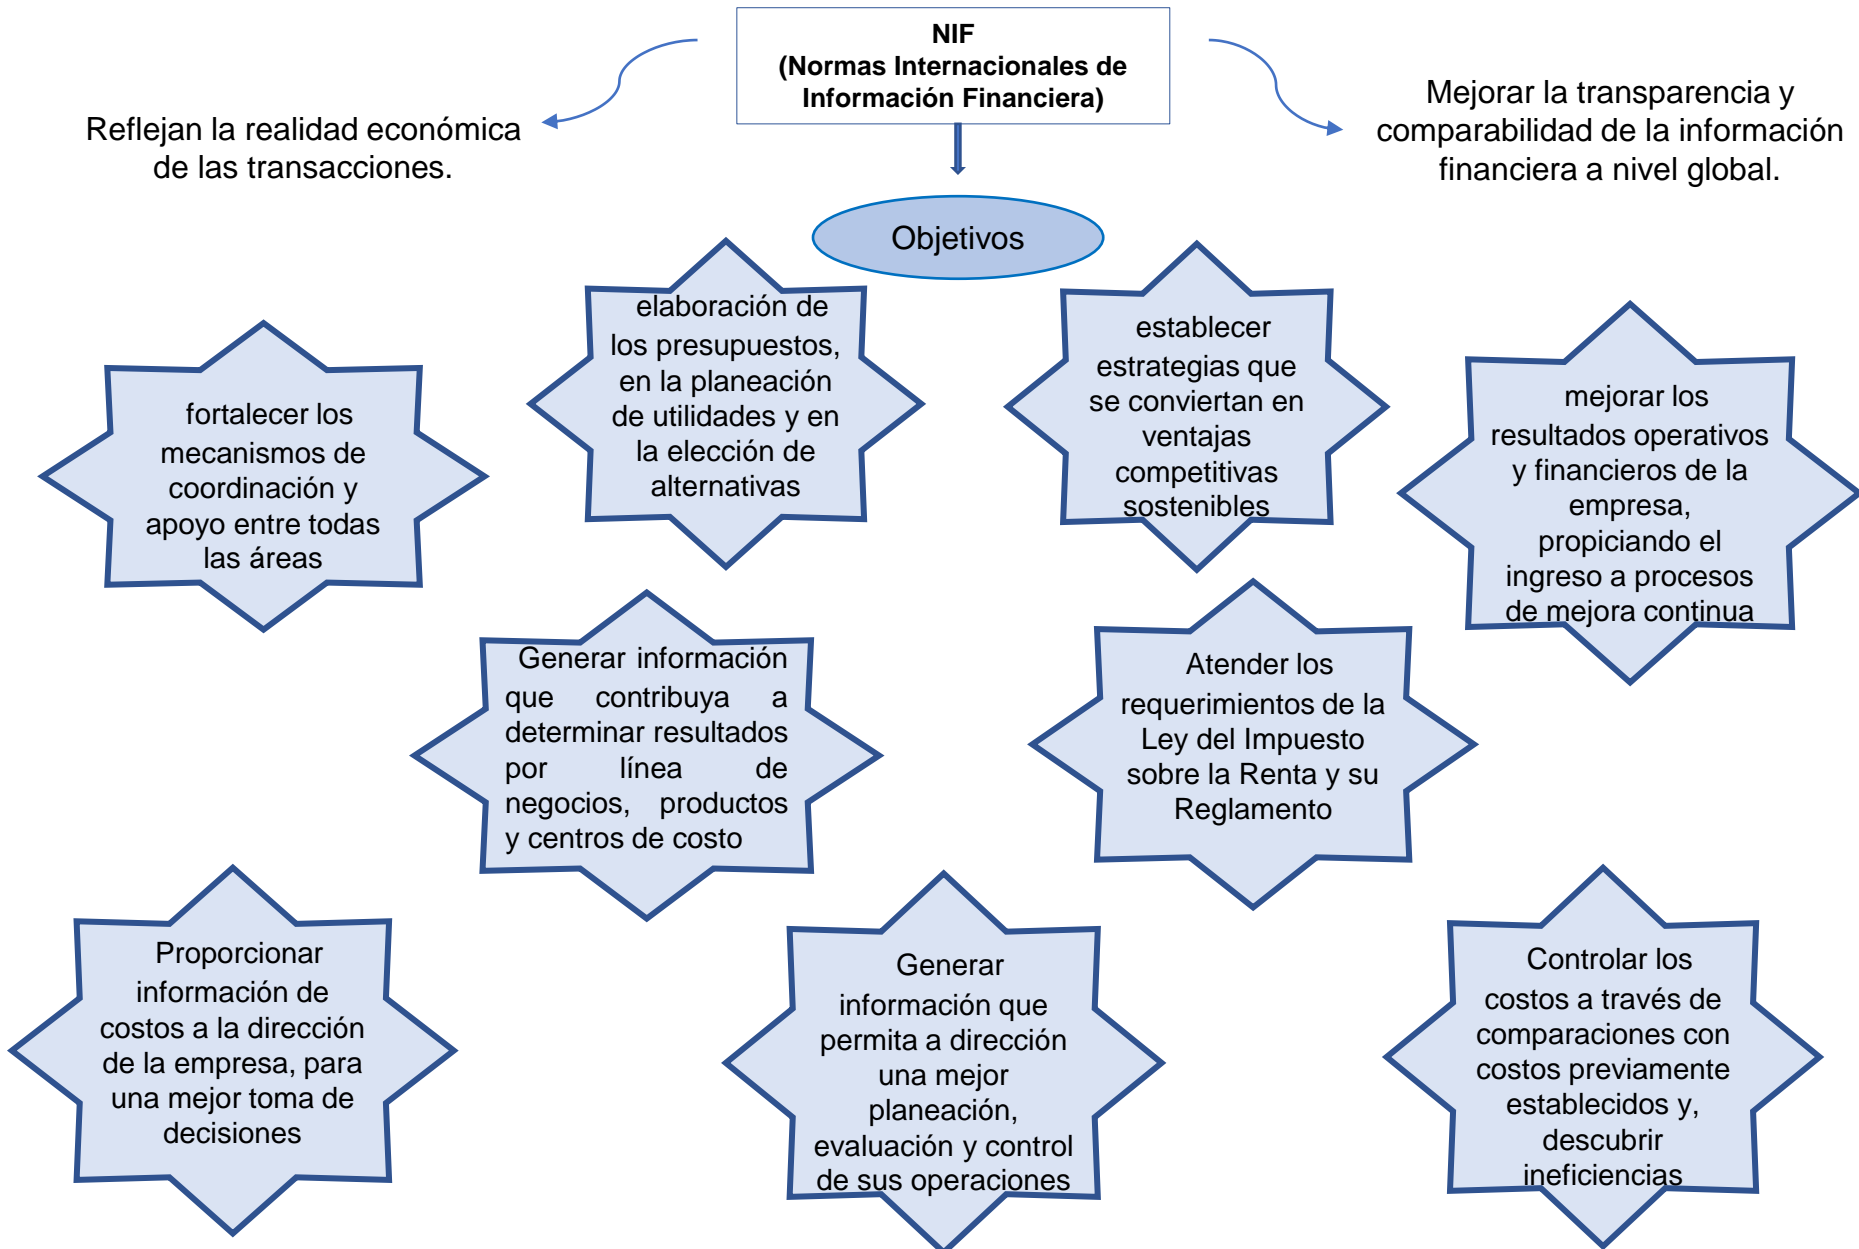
NIF
(Normas Internacionales de Información Financiera)

Reflejan la realidad económica de las transacciones.

Mejorar la transparencia y comparabilidad de la información financiera a nivel global.

Objetivos

fortalecer los mecanismos de coordinación y apoyo entre todas las áreas

elaboración de los presupuestos, en la planeación de utilidades y en la elección de alternativas

establecer estrategias que se conviertan en ventajas competitivas sostenibles

mejorar los resultados operativos y financieros de la empresa, propiciando el ingreso a procesos de mejora continua

Generar información que contribuya a determinar resultados por línea de negocios, productos y centros de costo

Atender los requerimientos de la Ley del Impuesto sobre la Renta y su Reglamento

Proporcionar información de costos a la dirección de la empresa, para una mejor toma de decisiones

Generar información que permita a dirección una mejor planeación, evaluación y control de sus operaciones

Controlar los costos a través de comparaciones con costos previamente establecidos y, descubrir ineficiencias